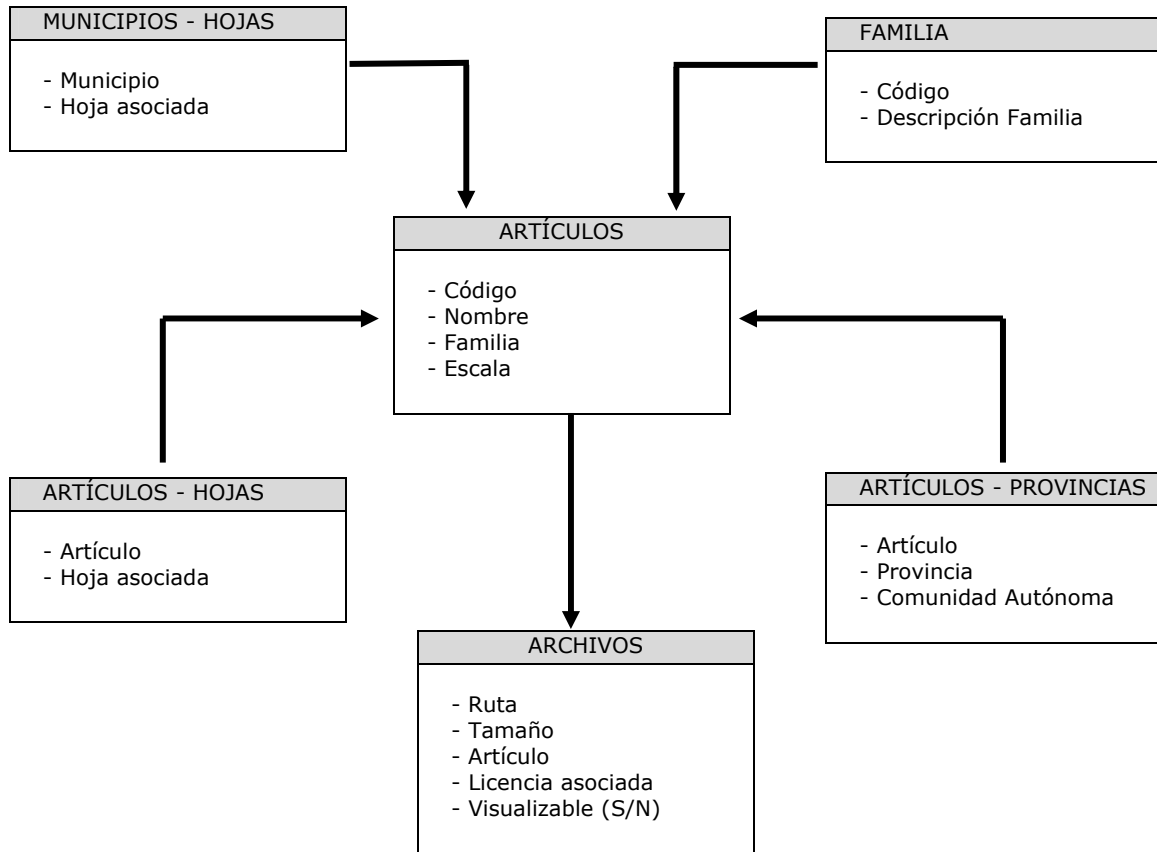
MUNICIPIOS - HOJAS

- Municipio
- Hoja asociada

FAMILIA

- Código
- Descripción Familia

ARTÍCULOS

- Código
- Nombre
- Familia
- Escala

ARTÍCULOS - HOJAS

- Artículo
- Hoja asociada

ARTÍCULOS - PROVINCIAS

- Artículo
- Provincia
- Comunidad Autónoma

ARCHIVOS

- Ruta
- Tamaño
- Artículo
- Licencia asociada
- Visualizable (S/N)